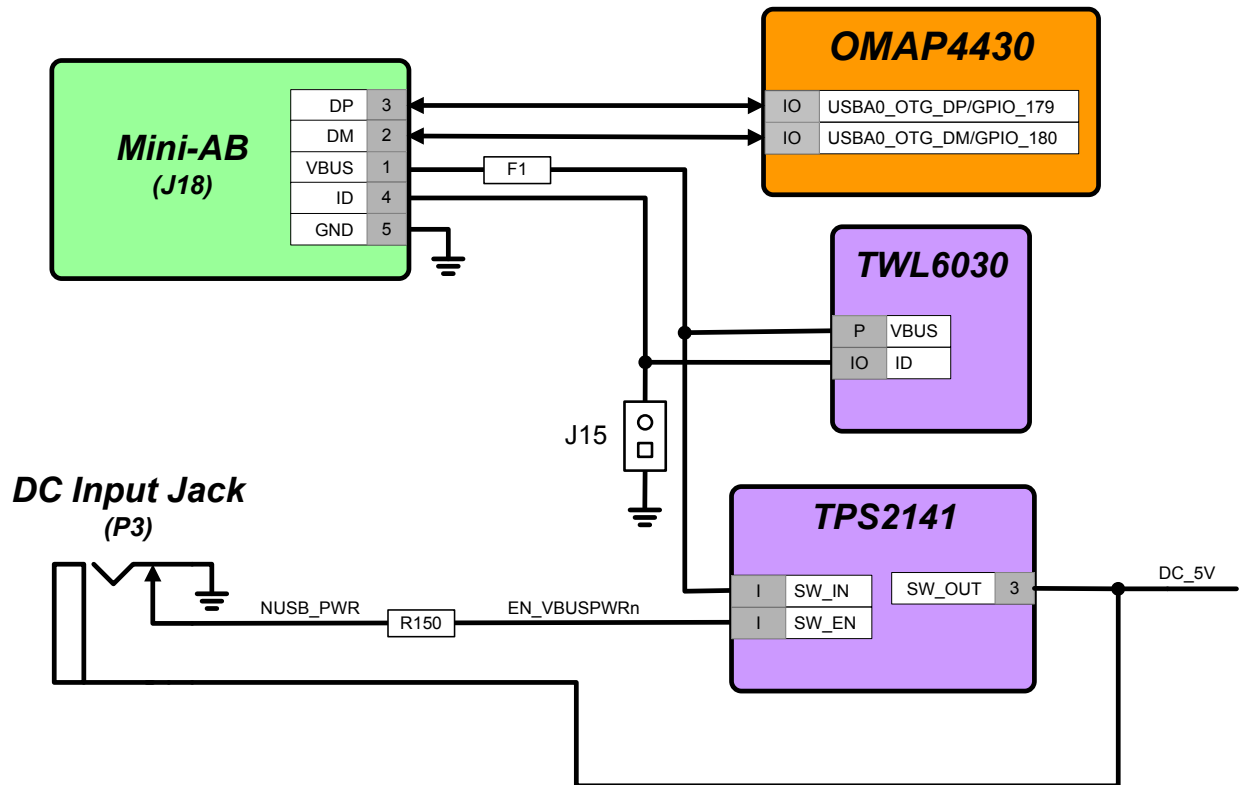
OMAP4430

| IO | USBA0_OTG_DP/GPIO_179 |
|---|---|
| IO | USBA0_OTG_DM/GPIO_180 |

Mini-AB
(J18)

| DP | 3 |
|---|---|
| DM | 2 |
| VBUS | 1 |
| ID | 4 |
| GND | 5 |

F1

TWL6030

| P | VBUS |
|---|---|
| IO | ID |

J15

DC Input Jack
(P3)

TPS2141

| I | SW_IN |
|---|---|
| I | SW_EN |

| SW_OUT | 3 |
|---|---|

DC_5V

NUSB_PWR
R150
EN_VBUSPWRn